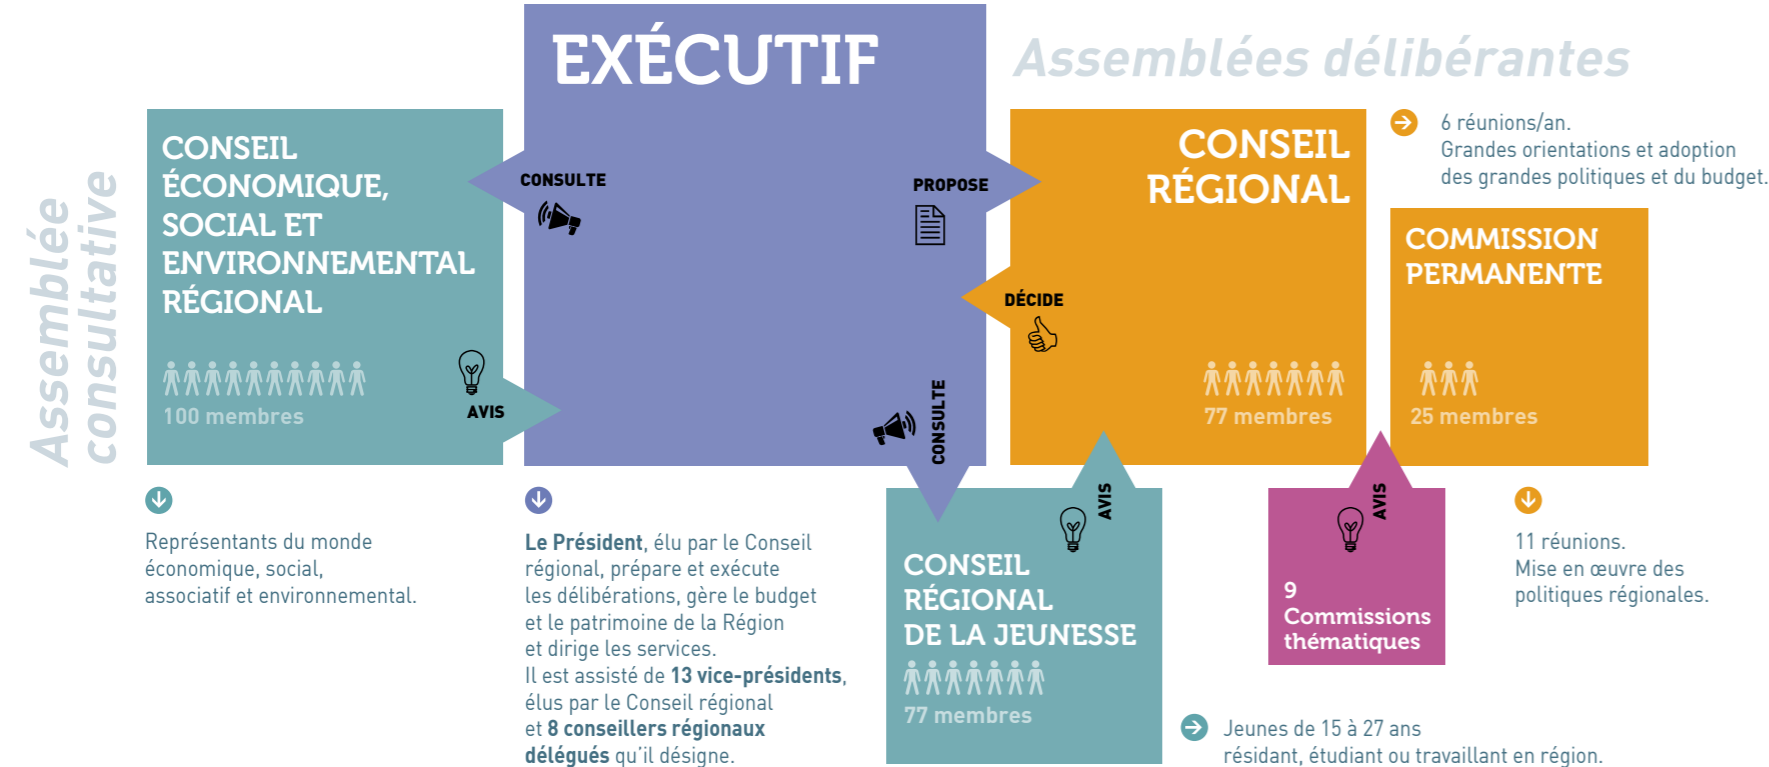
Assemblée consultative

CONSEIL ÉCONOMIQUE, SOCIAL ET ENVIRONNEMENTAL RÉGIONAL

100 membres

AVIS

CONSULTE

EXÉCUTIF

PROPOSE

DÉCIDE

CONSULTE

Assemblées délibérantes

CONSEIL RÉGIONAL

77 membres

6 réunions/an.
Grandes orientations et adoption des grandes politiques et du budget.

COMMISSION PERMANENTE

25 membres

Représentants du monde économique, social, associatif et environnemental.

Le Président, élu par le Conseil régional, prépare et exécute les délibérations, gère le budget et le patrimoine de la Région et dirige les services.
Il est assisté de 13 vice-présidents, élus par le Conseil régional et 8 conseillers régionaux délégués qu'il désigne.

AVIS

CONSEIL RÉGIONAL DE LA JEUNESSE

77 membres

AVIS

9 Commissions thématiques

11 réunions.
Mise en œuvre des politiques régionales.

Jeunes de 15 à 27 ans résidant, étudiant ou travaillant en région.